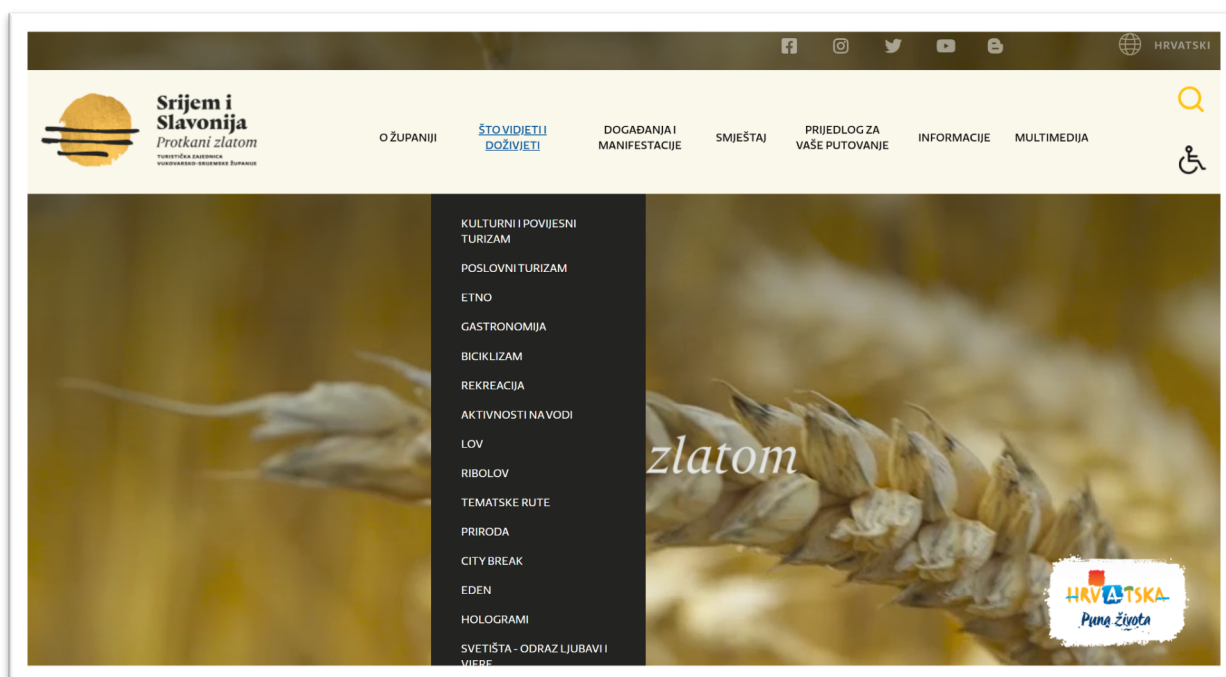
HRVATSKI

Srijem i Slavonija
Protkani zlatom
TURISTIČKA ZAJEDNICA VUKOVARSKO-SRIJEMSKE ŽUPANIJE

O ŽUPANIJI
ŠTO VIDJETI I DOŽIVJETI
DOGAĐANJA I MANIFESTACIJE
SMJEŠTAJ
PRIJEDLOG ZA VAŠE PUTOVANJE
INFORMACIJE
MULTIMEDIJA

KULTURNI I POVIJESNI TURIZAM
POSLOVNI TURIZAM
ETNO
GASTRONOMIJA
BICIKLIZAM
REKREACIJA
AKTIVNOSTI NA VODI
LOV
RIBOLOV
TEMATSKE RUTE
PRIRODA
CITY BREAK
EDEN
HOLOGRAMI
SVETIŠTA - ODRAZ LJUBAVI I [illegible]

zlatom

HRVATSKA
Puna života